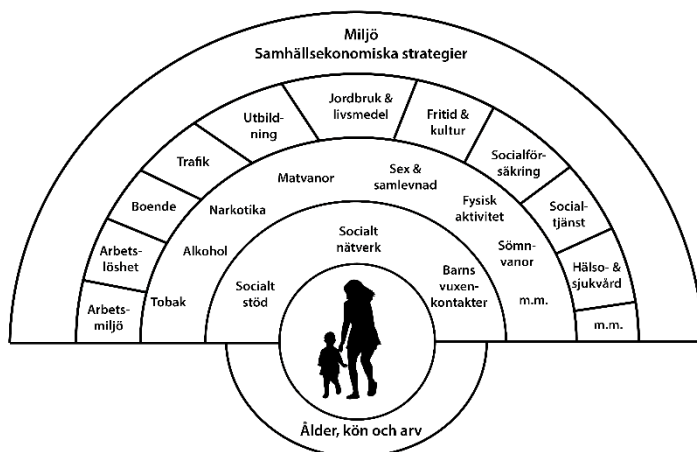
Miljö
Samhällsekonomiska strategier

Arbetsmiljö

Arbetslöshet

Boende

Trafik

Utbildning

Jordbruk & livsmedel

Fritid & kultur

Socialförsäkring

Socialtjänst

Hälso- & sjukvård

m.m.

Tobak

Alkohol

Narkotika

Matvanor

Sex & samlevnad

Fysisk aktivitet

Sömnvanor

m.m.

Socialt stöd

Socialt nätverk

Barns vuxenkontakter

Ålder, kön och arv